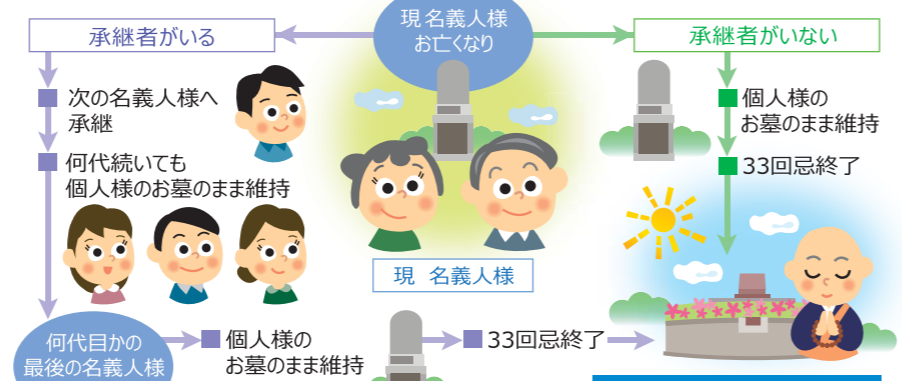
現名義人様
お亡くなり

承継者がいる

次の名義人様へ承継

何代続いても個人様のお墓のまま維持

何代目かの最後の名義人様

個人様のお墓のまま維持

33回忌終了

承継者がいない

個人様のお墓のまま維持

33回忌終了

現　名義人様